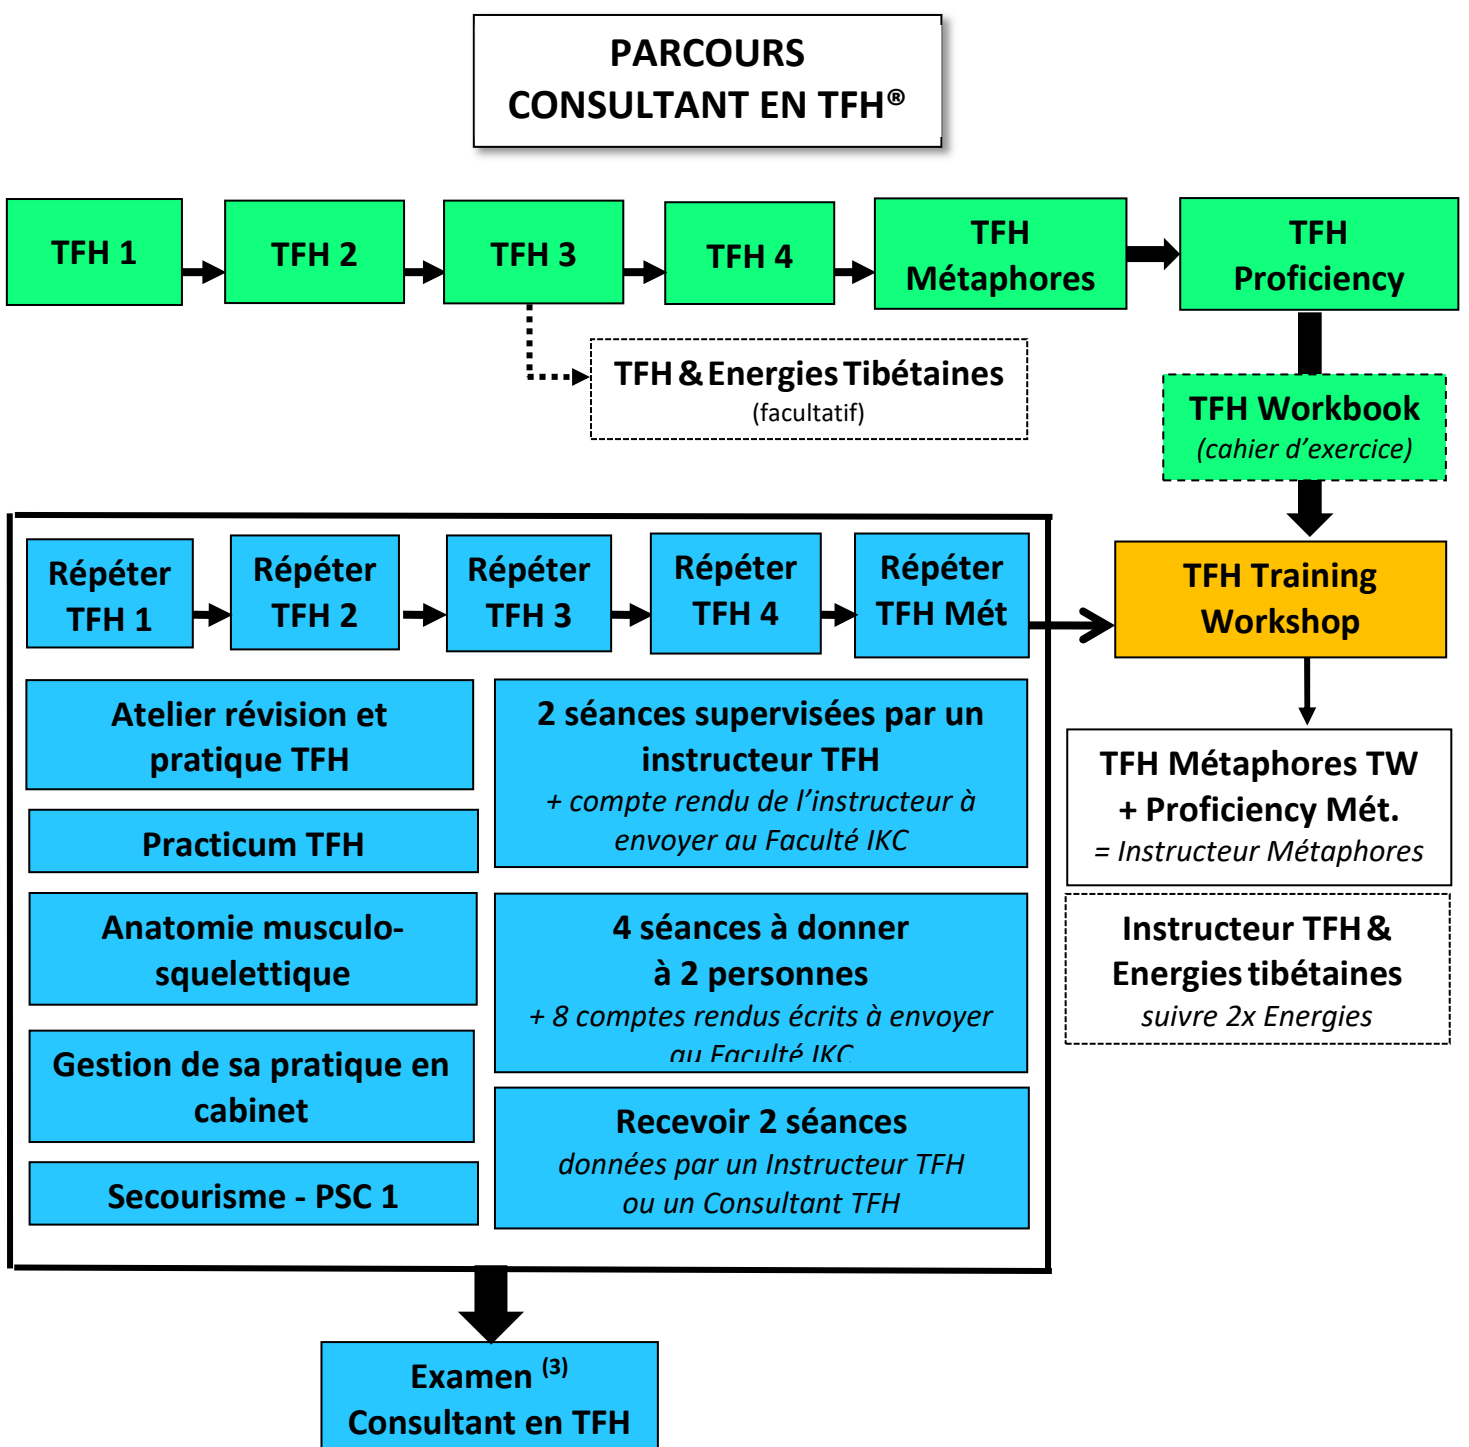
PARCOURS CONSULTANT EN TFH®

TFH 1

TFH 2

TFH 3

TFH 4

TFH Métaphores

TFH Proficiency

TFH & Energies Tibétaines (facultatif)

TFH Workbook (cahier d'exercice)

Répéter TFH 1

Répéter TFH 2

Répéter TFH 3

Répéter TFH 4

Répéter TFH Mét

TFH Training Workshop

Atelier révision et pratique TFH

2 séances supervisées par un instructeur TFH
+ compte rendu de l'instructeur à envoyer au Faculté IKC

TFH Métaphores TW + Proficiency Mét.
= Instructeur Métaphores

Practicum TFH

Anatomie musculo-squelettique

4 séances à donner à 2 personnes
+ 8 comptes rendus écrits à envoyer au Faculté IKC

Instructeur TFH & Energies tibétaines
suivre 2x Energies

Gestion de sa pratique en cabinet

Recevoir 2 séances
données par un Instructeur TFH ou un Consultant TFH

Secourisme - PSC 1

Examen $^{(3)}$ Consultant en TFH